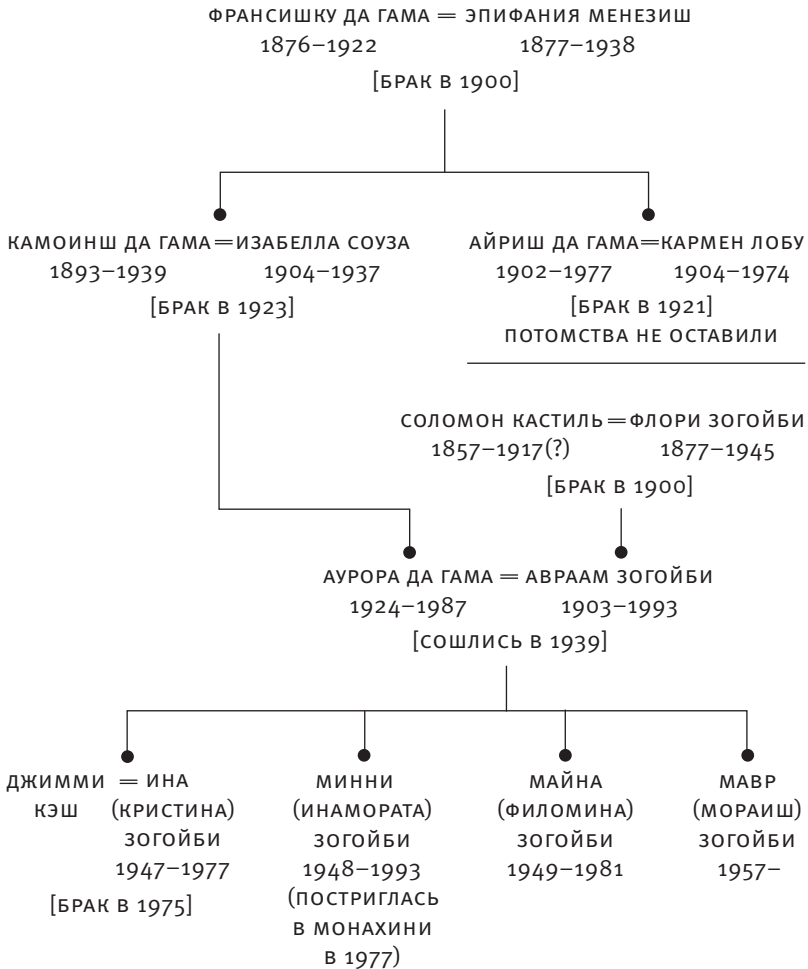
ФРАНСИШКУ ДА ГАМА = ЭПИФАНИЯ МЕНЕЗИШ
1876–1922 1877–1938
[БРАК В 1900]

КАМОИНШ ДА ГАМА = ИЗАБЕЛЛА СОУЗА
1893–1939 1904–1937
[БРАК В 1923]

АЙРИШ ДА ГАМА = КАРМЕН ЛОБУ
1902–1977 1904–1974
[БРАК В 1921]
ПОТОМСТВА НЕ ОСТАВИЛИ

СОЛОМОН КАСТИЛЬ = ФЛОРИ ЗОГОЙБИ
1857–1917(?) 1877–1945
[БРАК В 1900]

АУРОРА ДА ГАМА = АВРААМ ЗОГОЙБИ
1924–1987 1903–1993
[СОШЛИСЬ В 1939]

ДЖИММИ КЭШ = ИНА (КРИСТИНА) ЗОГОЙБИ 1947–1977
[БРАК В 1975]

МИННИ (ИНАМОРАТА) ЗОГОЙБИ 1948–1993 (ПОСТРИГЛАСЬ В МОНАХИНИ В 1977)

МАЙНА (ФИЛОМИНА) ЗОГОЙБИ 1949–1981

МАВР (МОРАИШ) ЗОГОЙБИ 1957–